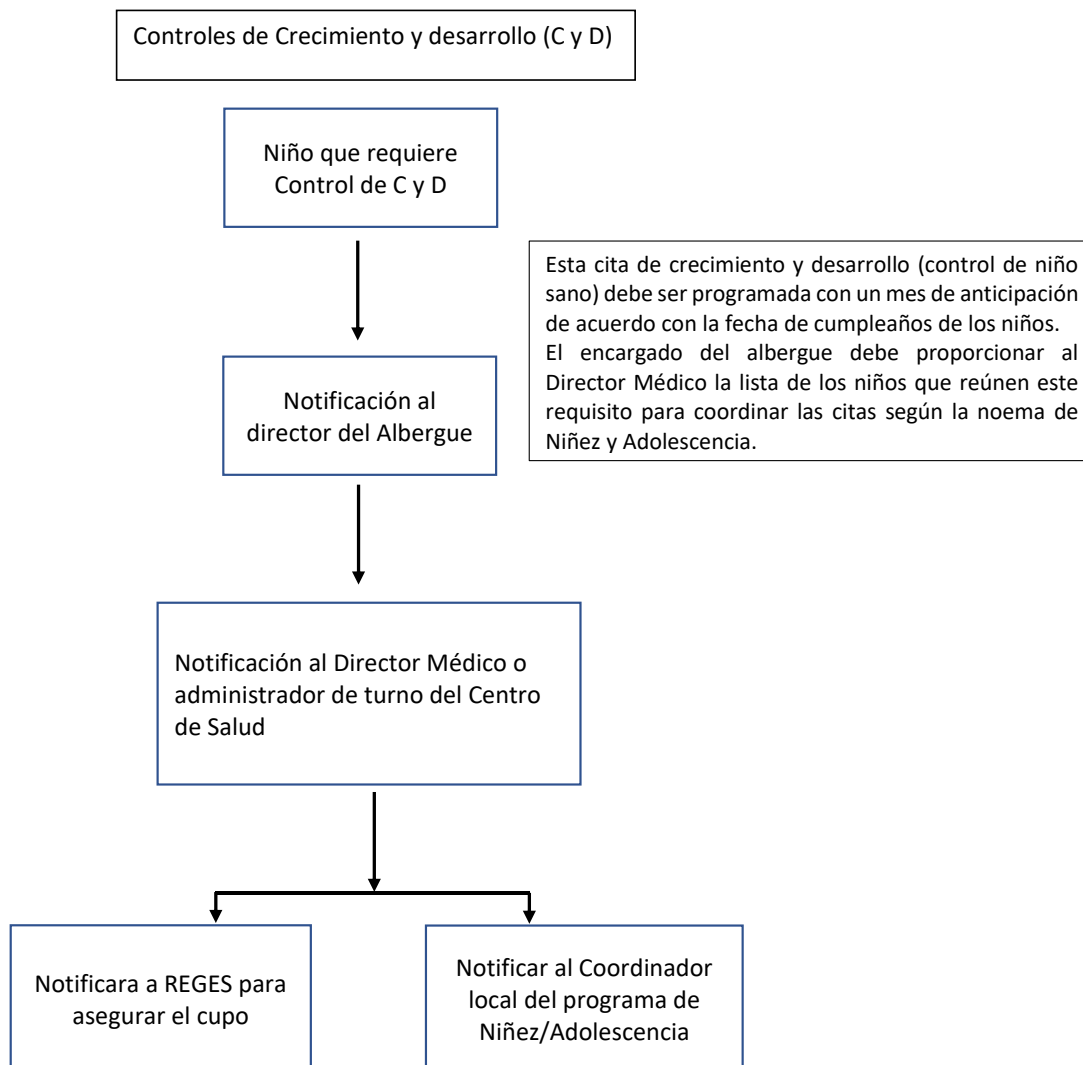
Controles de Crecimiento y desarrollo (C y D)

Niño que requiere Control de C y D

Esta cita de crecimiento y desarrollo (control de niño sano) debe ser programada con un mes de anticipación de acuerdo con la fecha de cumpleaños de los niños.
El encargado del albergue debe proporcionar al Director Médico la lista de los niños que reúnen este requisito para coordinar las citas según la noema de Niñez y Adolescencia.

Notificación al director del Albergue

Notificación al Director Médico o administrador de turno del Centro de Salud

Notificara a REGES para asegurar el cupo

Notificar al Coordinador local del programa de Niñez/Adolescencia